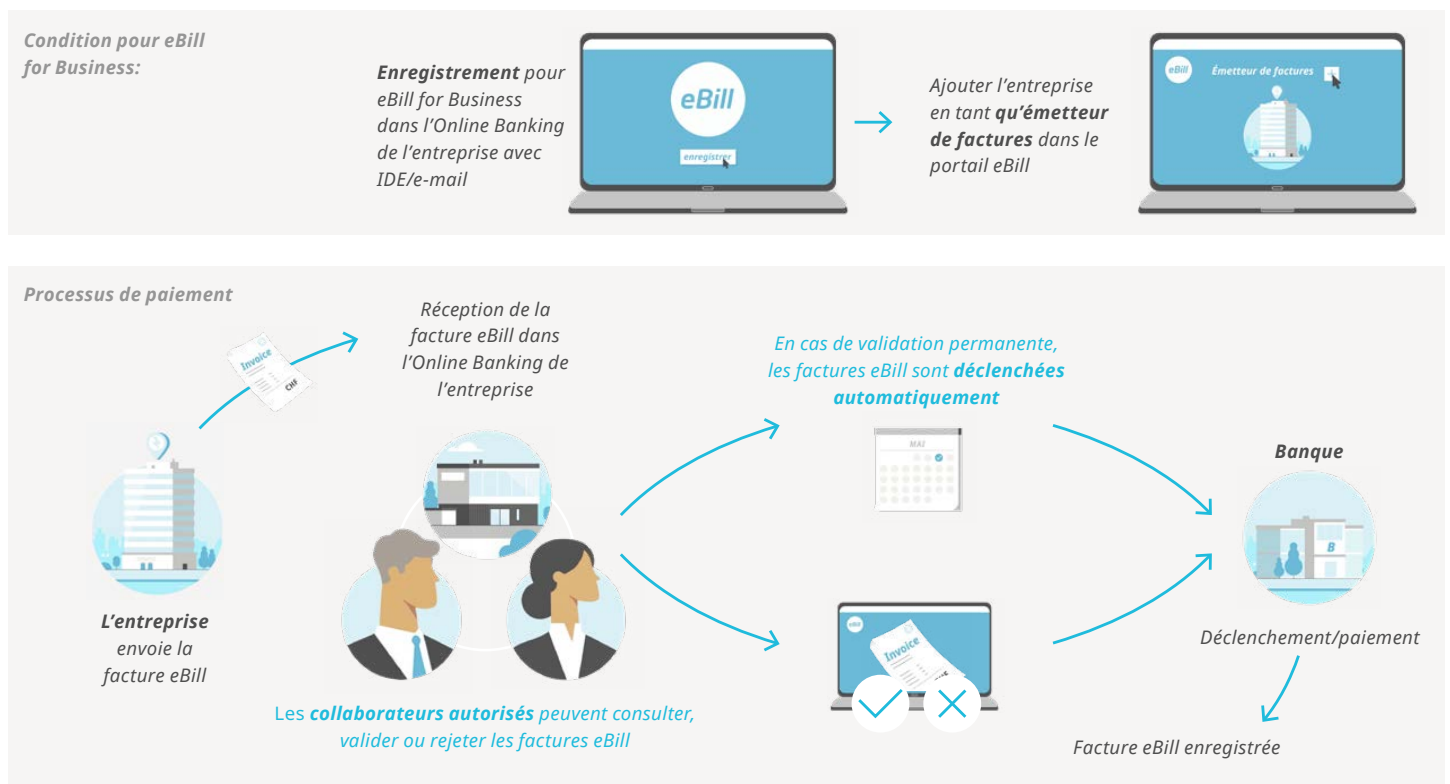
Condition pour eBill for Business:

**Enregistrement** pour eBill for Business dans l'Online Banking de l'entreprise avec IDE/e-mail

eBill

enregistrer

Ajouter l'entreprise en tant **qu'émetteur de factures** dans le portail eBill

eBill

Émetteur de factures

Processus de paiement

Invoice

CHF

Réception de la facture eBill dans l'Online Banking de l'entreprise

En cas de validation permanente, les factures eBill sont **déclenchées automatiquement**

MAI

Banque

B

**L'entreprise** envoie la facture eBill

Les **collaborateurs autorisés** peuvent consulter, valider ou rejeter les factures eBill

eBill

Invoice

Déclenchement/paiement

Facture eBill enregistrée